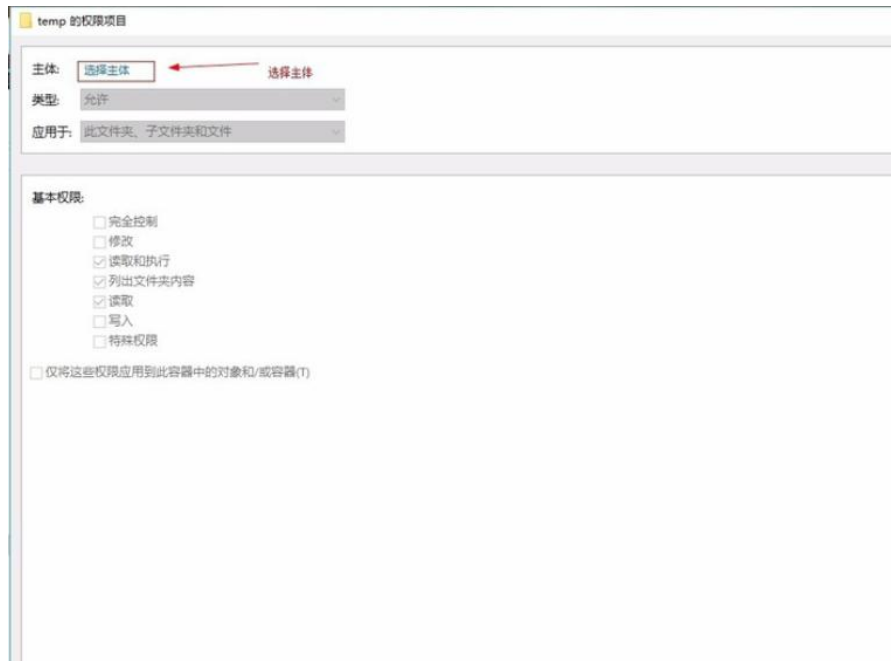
temp 的权限项目

主体: 选择主体 选择主体

类型: 允许

应用于: 此文件夹、子文件夹和文件

基本权限:

完全控制

修改

读取和执行

列出文件夹内容

读取

写入

特殊权限

仅将这些权限应用到此容器中的对象和/或容器(T)